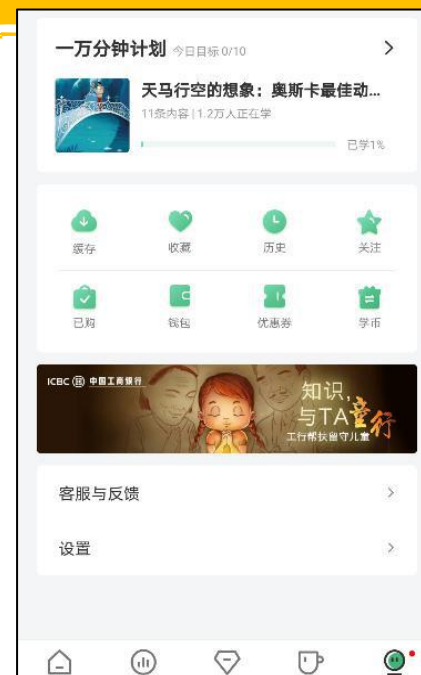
一万分钟计划 今日目标 0/10

天马行空的想象：奥斯卡最佳动...
11条内容 | 1.2万人正在学
已学1%

缓存
收藏
历史
关注
已购
钱包
优惠券
学币

ICBC 中国工商银行
知识，与TA童行
工行帮扶留守儿童

客服与反馈
设置